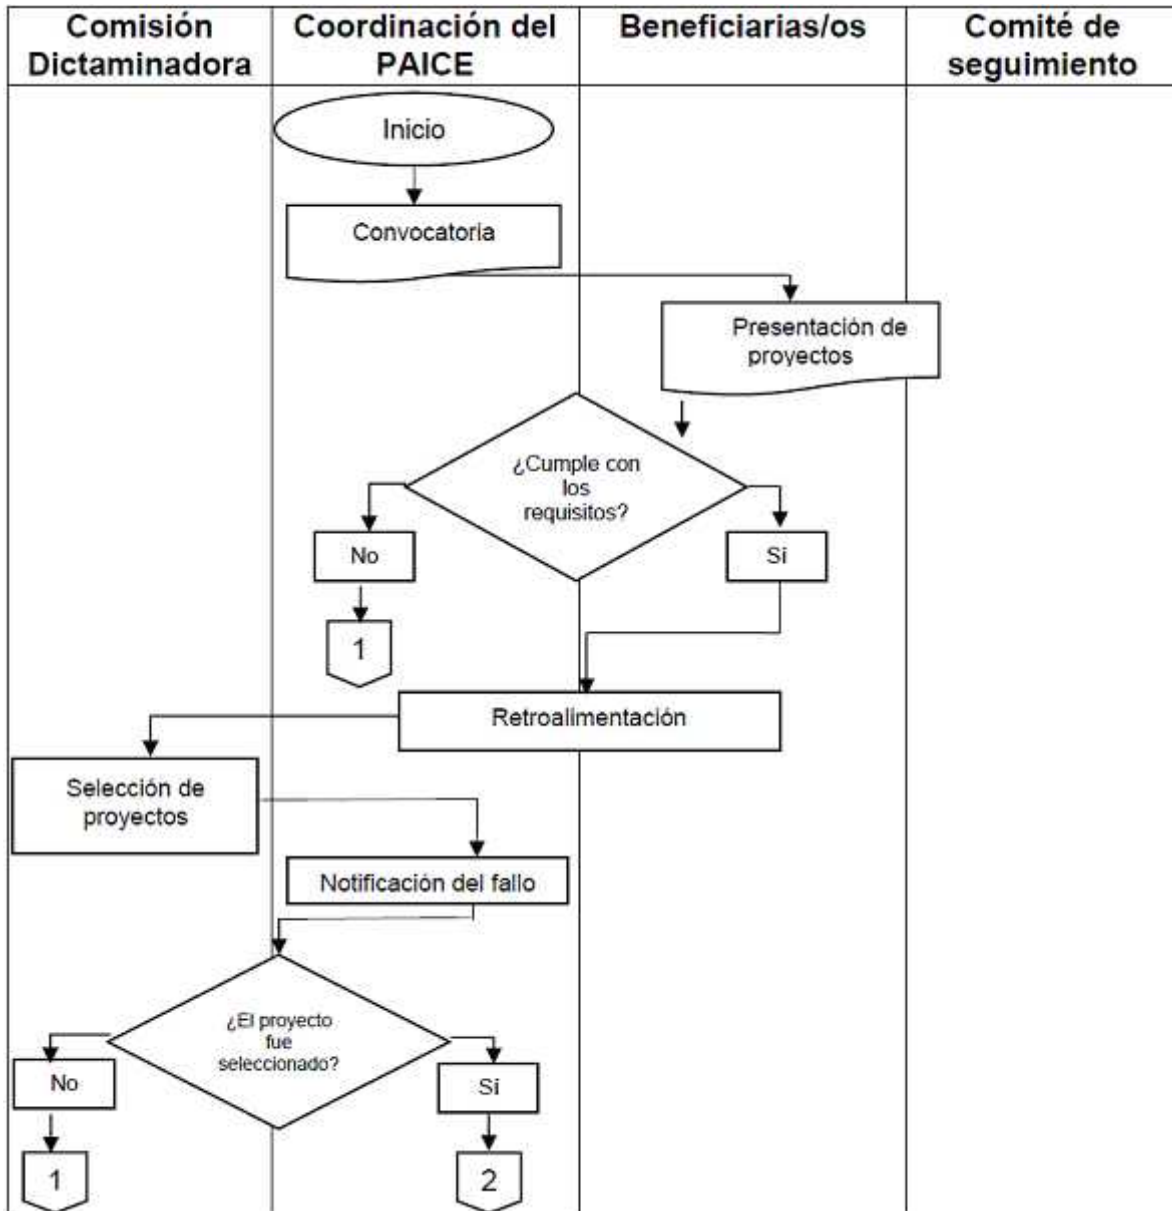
| Comisión Dictaminadora | Coordinación del PAICE | Beneficiarias/os | Comité de seguimiento |
|---|---|---|---|

Inicio

Convocatoria

Presentación de proyectos

¿Cumple con los requisitos?

No

1

Si

Retroalimentación

Selección de proyectos

Notificación del fallo

¿El proyecto fue seleccionado?

No

1

Si

2